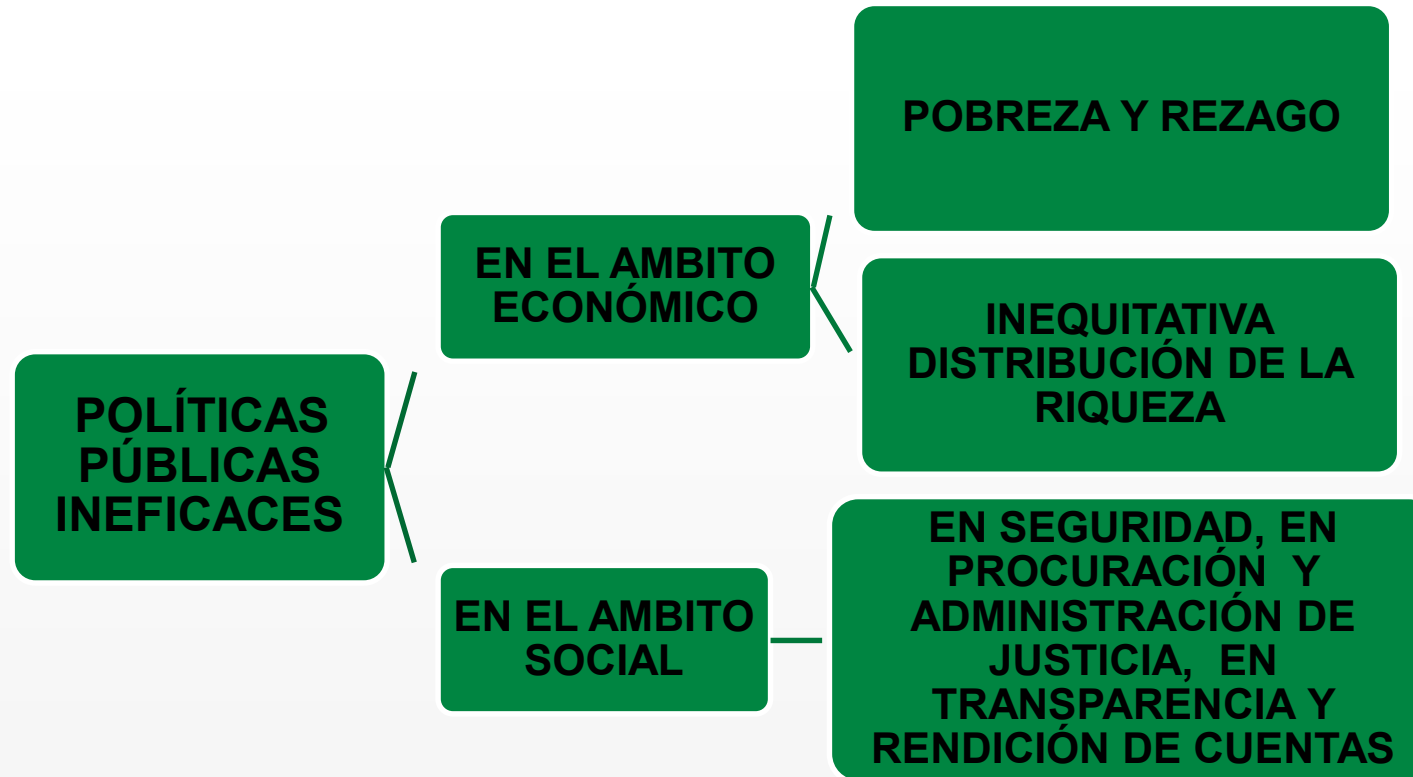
POLÍTICAS PÚBLICAS INEFICACES

EN EL AMBITO ECONÓMICO

POBREZA Y REZAGO

INEQUITATIVA DISTRIBUCIÓN DE LA RIQUEZA

EN EL AMBITO SOCIAL

EN SEGURIDAD, EN PROCURACIÓN Y ADMINISTRACIÓN DE JUSTICIA, EN TRANSPARENCIA Y RENDICIÓN DE CUENTAS